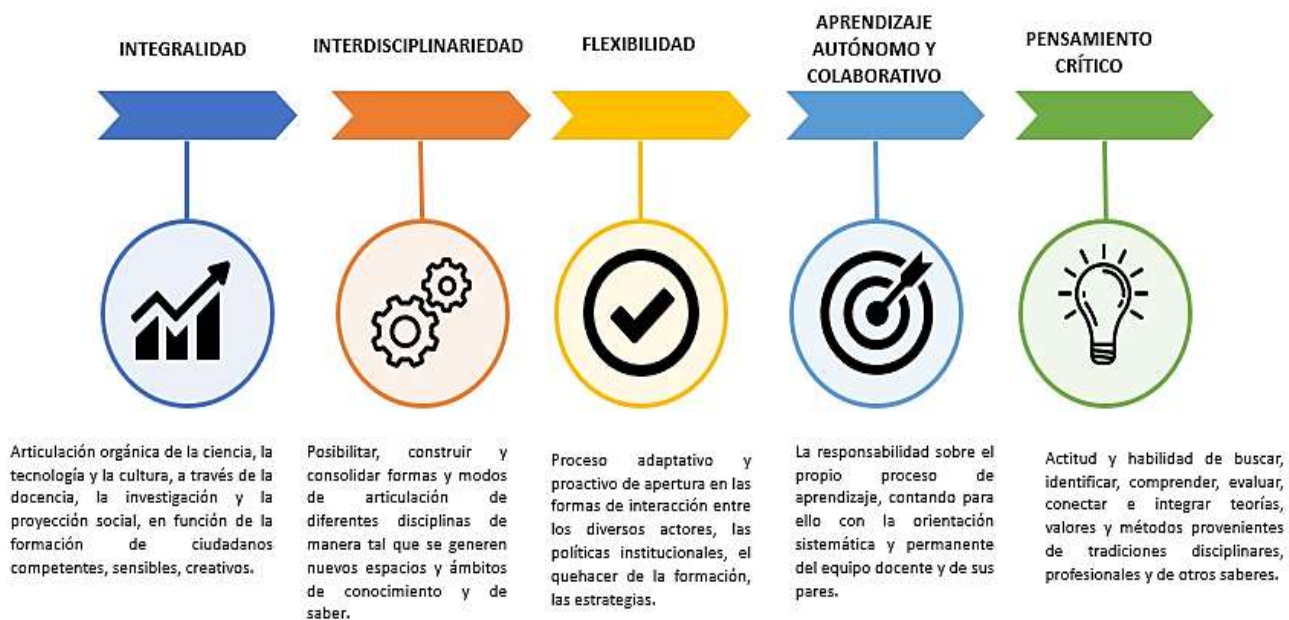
INTEGRALIDAD

Articulación orgánica de la ciencia, la tecnología y la cultura, a través de la docencia, la investigación y la proyección social, en función de la formación de ciudadanos competentes, sensibles, creativos.

INTERDISCIPLINARIEDAD

Posibilitar, construir y consolidar formas y modos de articulación de diferentes disciplinas de manera tal que se generen nuevos espacios y ámbitos de conocimiento y de saber.

FLEXIBILIDAD

Proceso adaptativo y proactivo de apertura en las formas de interacción entre los diversos actores, las políticas institucionales, el quehacer de la formación, las estrategias.

APRENDIZAJE AUTÓNOMO Y COLABORATIVO

La responsabilidad sobre el propio proceso de aprendizaje, contando para ello con la orientación sistemática y permanente del equipo docente y de sus pares.

PENSAMIENTO CRÍTICO

Actitud y habilidad de buscar, identificar, comprender, evaluar, conectar e integrar teorías, valores y métodos provenientes de tradiciones disciplinares, profesionales y de otros saberes.